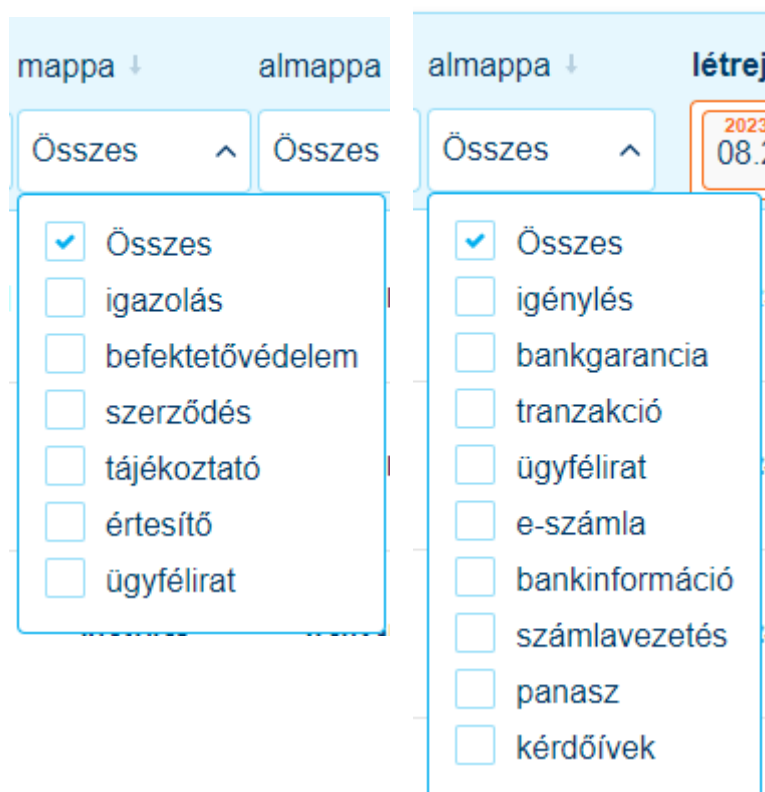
mappa ↓ almappa

Összes Összes

Összes
igazolás
befektetővédelem
szerződés
tájékoztató
értesítő
ügyfélirat

almappa ↓ létrej

Összes

2023
08.

Összes
igénylés
bankgarancia
tranzakció
ügyfélirat
e-számla
bankinformáció
számlavezetés
panasz
kérdőívek